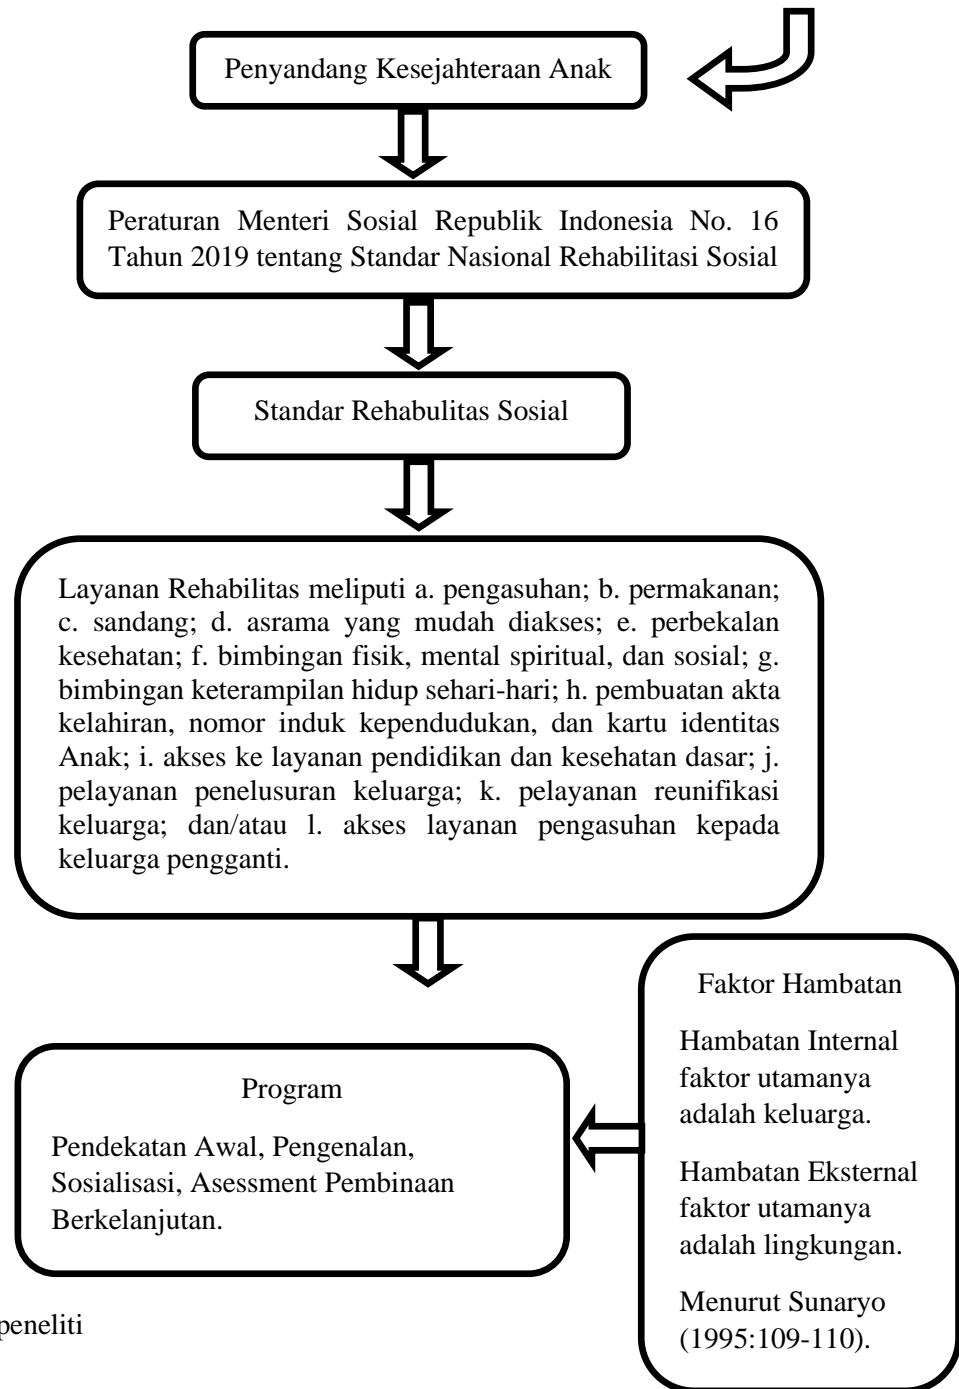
Penyandang Kesejahteraan Anak

Peraturan Menteri Sosial Republik Indonesia No. 16 Tahun 2019 tentang Standar Nasional Rehabilitasi Sosial

Standar Rehabulitas Sosial

Layanan Rehabilitas meliputi a. pengasuhan; b. permakanan; c. sandang; d. asrama yang mudah diakses; e. perbekalan kesehatan; f. bimbingan fisik, mental spiritual, dan sosial; g. bimbingan keterampilan hidup sehari-hari; h. pembuatan akta kelahiran, nomor induk kependudukan, dan kartu identitas Anak; i. akses ke layanan pendidikan dan kesehatan dasar; j. pelayanan penelusuran keluarga; k. pelayanan reunifikasi keluarga; dan/atau l. akses layanan pengasuhan kepada keluarga pengganti.

Faktor Hambatan

Hambatan Internal faktor utamanya adalah keluarga.

Hambatan Eksternal faktor utamanya adalah lingkungan.

Menurut Sunaryo (1995:109-110).

Program

Pendekatan Awal, Pengenalan, Sosialisasi, Asessment Pembinaan Berkelanjutan.

peneliti